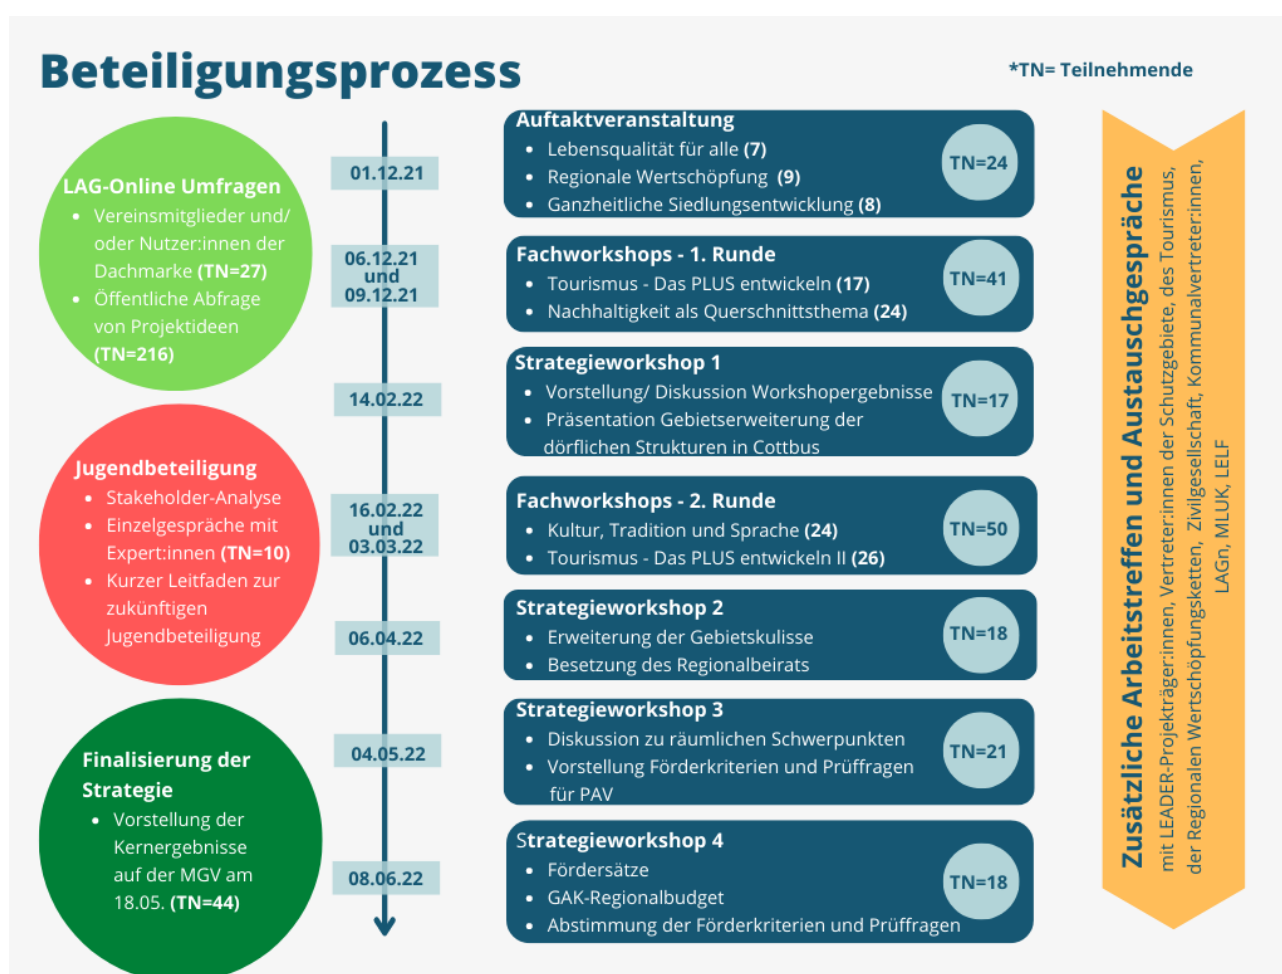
Beteiligungsprozess

*TN= Teilnehmende

LAG-Online Umfragen
- Vereinsmitglieder und/ oder Nutzer:innen der Dachmarke **(TN=27)**
- Öffentliche Abfrage von Projektideen **(TN=216)**

Jugendbeteiligung
- Stakeholder-Analyse
- Einzelgespräche mit Expert:innen **(TN=10)**
- Kurzer Leitfaden zur zukünftigen Jugendbeteiligung

Finalisierung der Strategie
- Vorstellung der Kernergebnisse auf der MGV am 18.05. **(TN=44)**

01.12.21

Auftaktveranstaltung
- Lebensqualität für alle **(7)**
- Regionale Wertschöpfung **(9)**
- Ganzheitliche Siedlungsentwicklung **(8)**

TN=24

06.12.21 und 09.12.21

Fachworkshops - 1. Runde
- Tourismus - Das PLUS entwickeln **(17)**
- Nachhaltigkeit als Querschnittsthema **(24)**

TN=41

14.02.22

Strategieworkshop 1
- Vorstellung/ Diskussion Workshopergebnisse
- Präsentation Gebietserweiterung der dörflichen Strukturen in Cottbus

TN=17

16.02.22 und 03.03.22

Fachworkshops - 2. Runde
- Kultur, Tradition und Sprache **(24)**
- Tourismus - Das PLUS entwickeln II **(26)**

TN=50

06.04.22

Strategieworkshop 2
- Erweiterung der Gebietskulisse
- Besetzung des Regionalbeirats

TN=18

04.05.22

Strategieworkshop 3
- Diskussion zu räumlichen Schwerpunkten
- Vorstellung Förderkriterien und Prüffragen für PAV

TN=21

08.06.22

Strategieworkshop 4
- Fördersätze
- GAK-Regionalbudget
- Abstimmung der Förderkriterien und Prüffragen

TN=18

Zusätzliche Arbeitstreffen und Austauschgespräche
mit LEADER-Projektträger:innen, Vertreter:innen der Schutzgebiete, des Tourismus, der Regionalen Wertschöpfungsketten, Zivilgesellschaft, Kommunalvertreter:innen, LAGn, MLUK, LELF